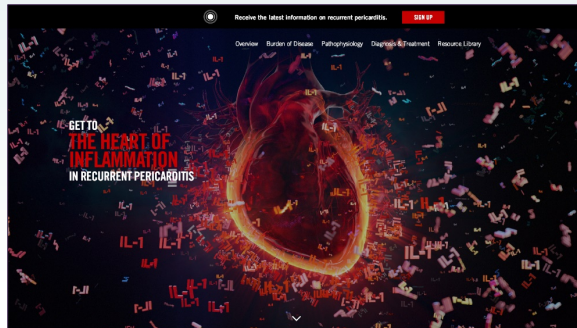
Receive the latest information on recurrent pericarditis.

SIGN UP

Overview Burden of Disease Pathophysiology Diagnosis & Treatment Resource Library

GET TO THE HEART OF INFLAMMATION IN RECURRENT PERICARDITIS

IL-1 IL-1 IL-1 IL-1 IL-1 IL-1 IL-1 IL-1 IL-1 IL-1